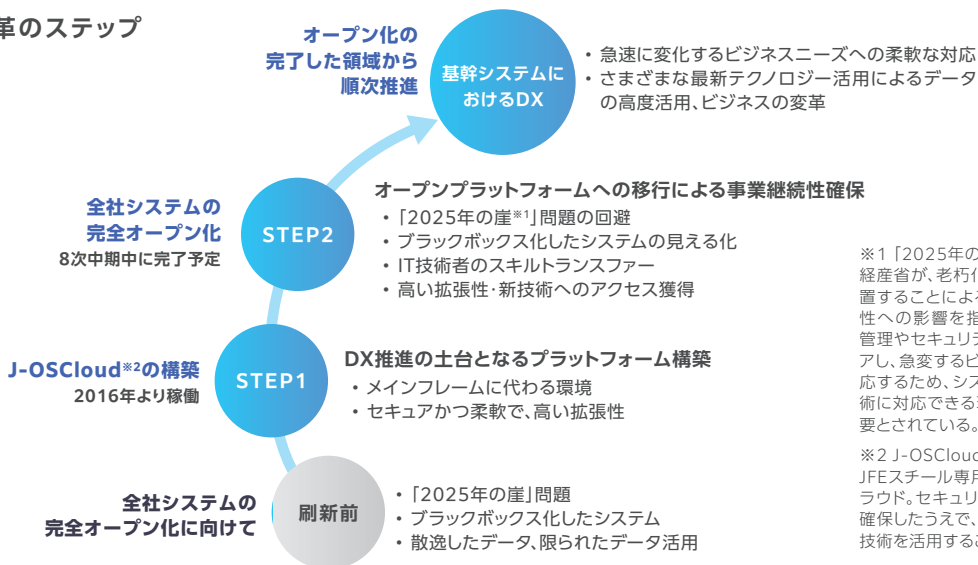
革のステップ

オープン化の完了した領域から順次推進

基幹システムにおけるDX

・急速に変化するビジネスニーズへの柔軟な対応
・さまざまな最新テクノロジー活用によるデータの高度活用、ビジネスの変革

全社システムの完全オープン化
8次中期中に完了予定

STEP2

オープンプラットフォームへの移行による事業継続性確保
・「2025年の崖※1」問題の回避
・ブラックボックス化したシステムの見える化
・IT技術者のスキルトランスファー
・高い拡張性･新技術へのアクセス獲得

J-OSCloud※2の構築
2016年より稼働

STEP1

DX推進の土台となるプラットフォーム構築
・メインフレームに代わる環境
・セキュアかつ柔軟で、高い拡張性

全社システムの完全オープン化に向けて

刷新前

・「2025年の崖」問題
・ブラックボックス化したシステム
・散逸したデータ、限られたデータ活用

※1「2025年の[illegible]経産省が、老朽化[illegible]置することによる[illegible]性への影響を指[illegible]管理やセキュリテ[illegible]アし、急変するビ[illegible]応するため、シス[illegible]術に対応できる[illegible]要とされている。

※2 J-OSClou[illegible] JFEスチール専用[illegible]ラウド。セキュリ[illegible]確保したうえで、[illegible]技術を活用する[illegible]